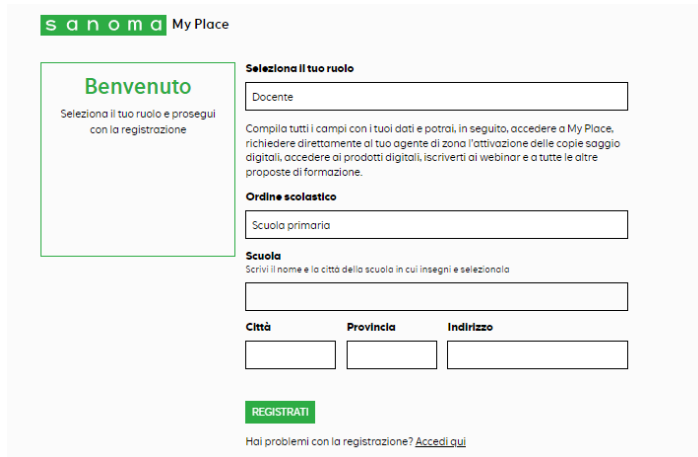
sanoma My Place

Benvenuto

Seleziona il tuo ruolo e prosegui con la registrazione

Seleziona il tuo ruolo

Docente

Compila tutti i campi con i tuoi dati e potrai, in seguito, accedere a My Place, richiedere direttamente al tuo agente di zona l'attivazione delle copie saggio digitali, accedere ai prodotti digitali, iscriverti ai webinar e a tutte le altre proposte di formazione.

Ordine scolastico

Scuola primaria

Scuola

Scrivi il nome e la città della scuola in cui insegni e selezionala

Città

Provincia

Indirizzo

REGISTRATI

Hai problemi con la registrazione? Accedi qui